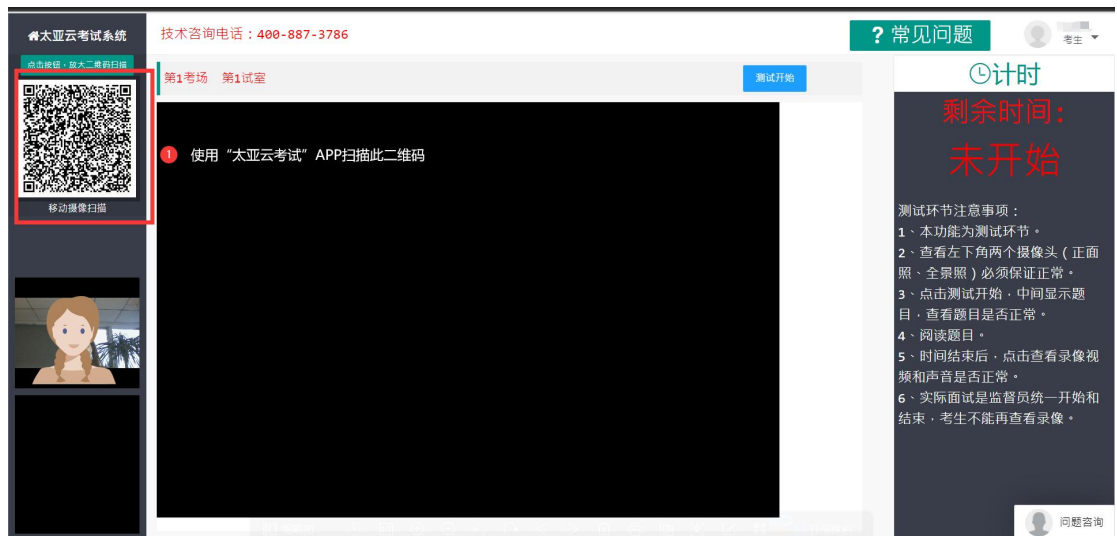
太亚云考试系统

点击按钮，放大二维码扫描

移动摄像扫描

技术咨询电话：400-887-3786

? 常见问题

考生

第1考场 第1试室

测试开始

! 使用“太亚云考试”APP扫描此二维码

计时

剩余时间：

未开始

测试环节注意事项：
1、本功能为测试环节。
2、查看左下角两个摄像头（正面照、全景照）必须保证正常。
3、点击测试开始，中间显示题目，查看题目是否正常。
4、阅读题目。
5、时间结束后，点击查看录像视频和声音是否正常。
6、实际面试是监督员统一开始和结束，考生不能再查看录像。

问题咨询